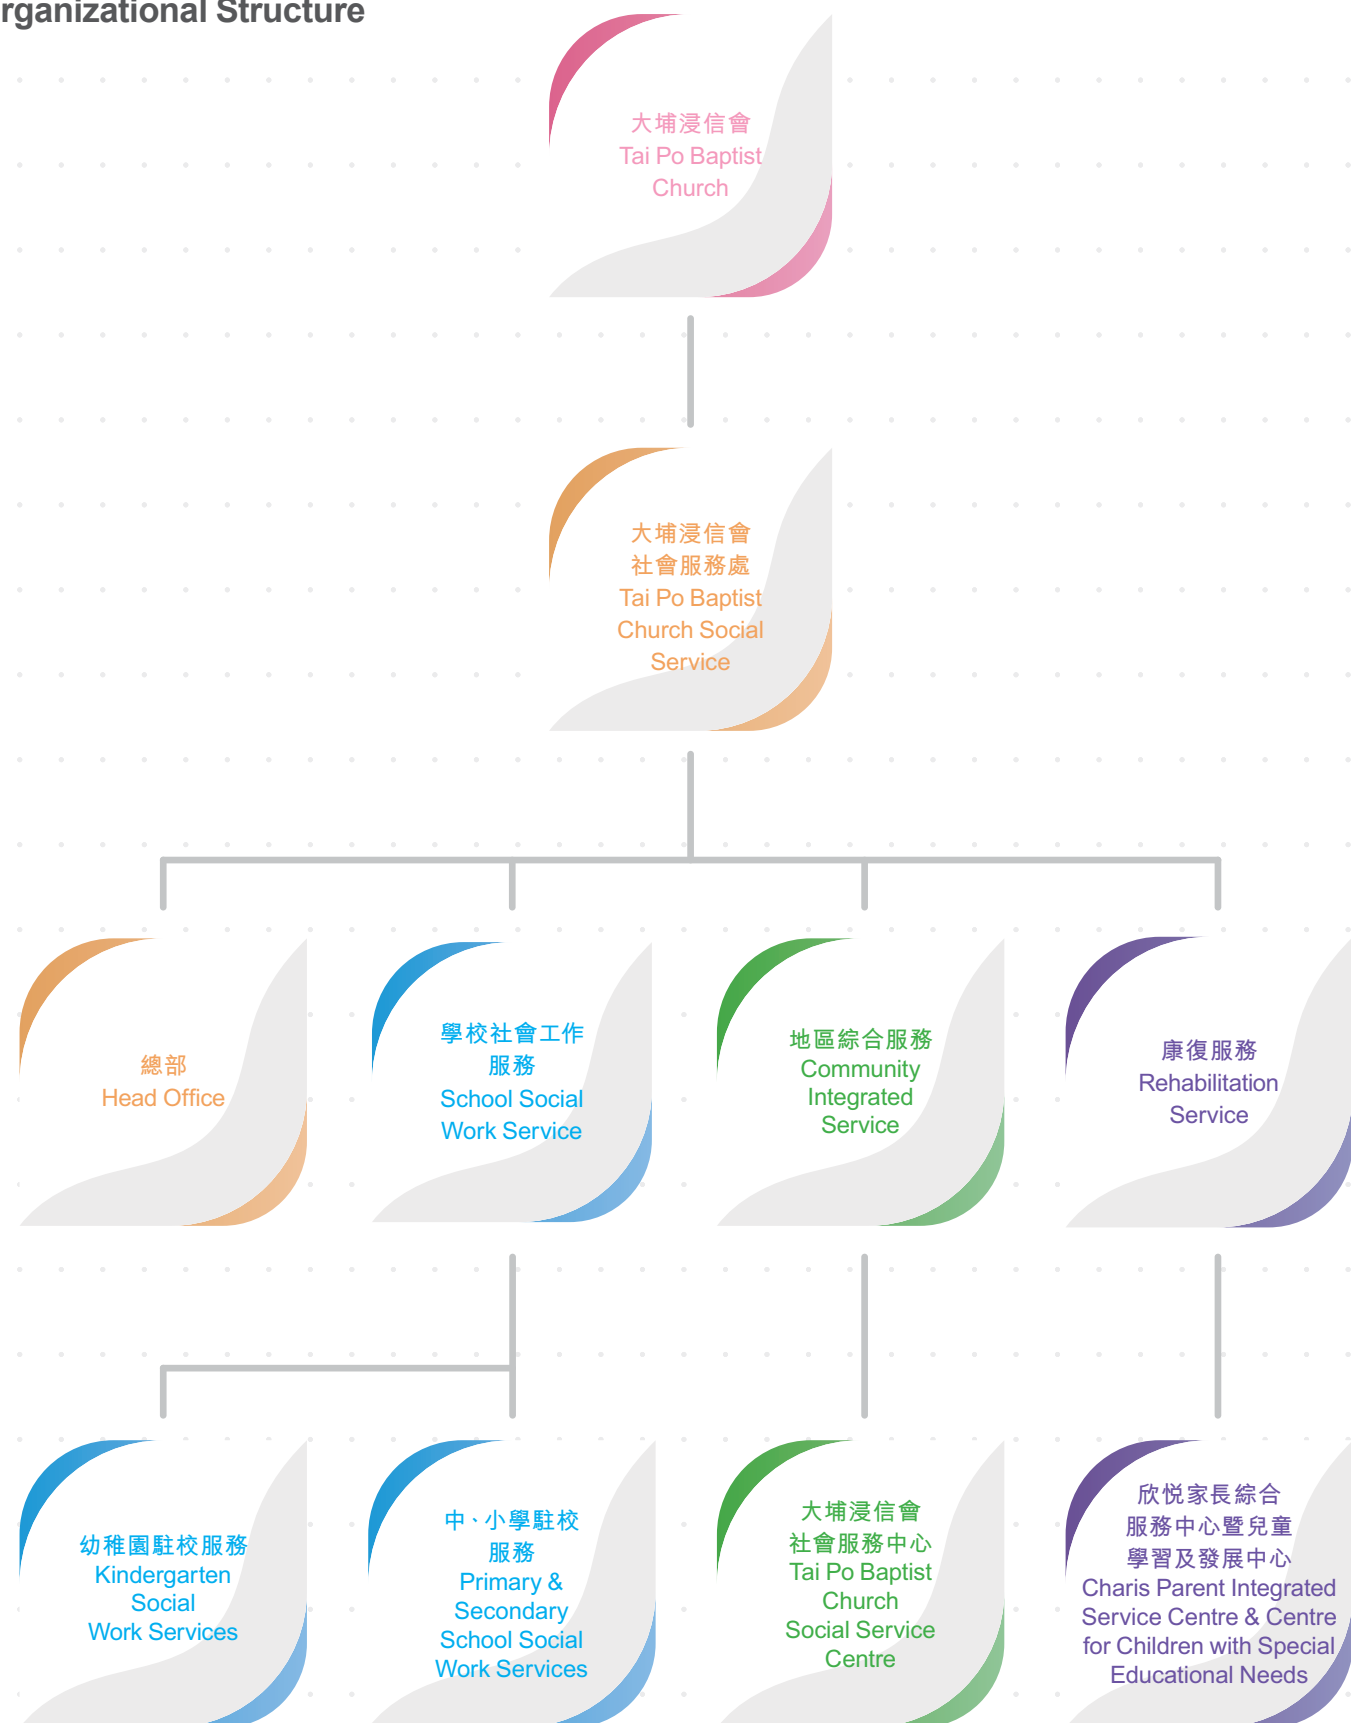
rganizational Structure

大埔浸信會
Tai Po Baptist Church

大埔浸信會
社會服務處
Tai Po Baptist Church Social Service

總部
Head Office

學校社會工作服務
School Social Work Service

地區綜合服務
Community Integrated Service

康復服務
Rehabilitation Service

幼稚園駐校服務
Kindergarten Social Work Services

中、小學駐校服務
Primary & Secondary School Social Work Services

大埔浸信會
社會服務中心
Tai Po Baptist Church Social Service Centre

欣悅家長綜合
服務中心暨兒童
學習及發展中心
Charis Parent Integrated Service Centre & Centre for Children with Special Educational Needs